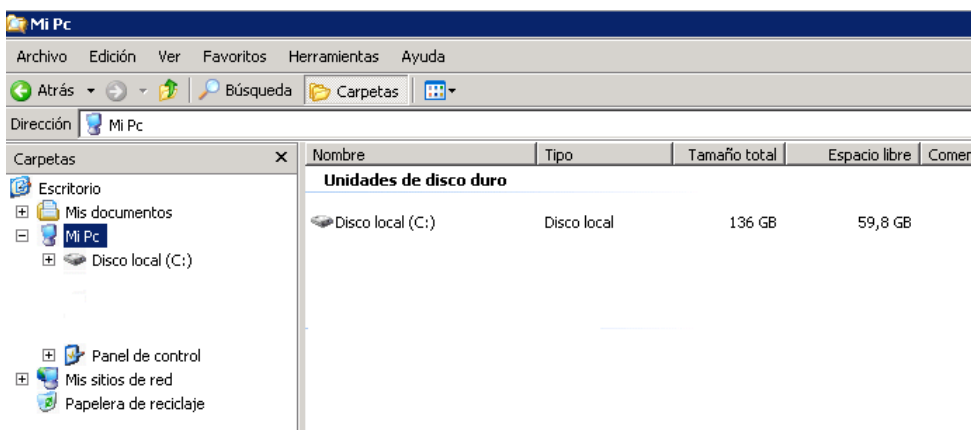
Mi Pc

Archivo Edición Ver Favoritos Herramientas Ayuda

Atrás Búsqueda Carpetas

Dirección Mi Pc

Carpetas ×

Escritorio
Mis documentos
Mi Pc
Disco local (C:)
Panel de control
Mis sitios de red
Papelera de reciclaje

| Nombre | Tipo | Tamaño total | Espacio libre | Comen |
|---|---|---|---|---|
| **Unidades de disco duro** | | | | |
| Disco local (C:) | Disco local | 136 GB | 59,8 GB | |